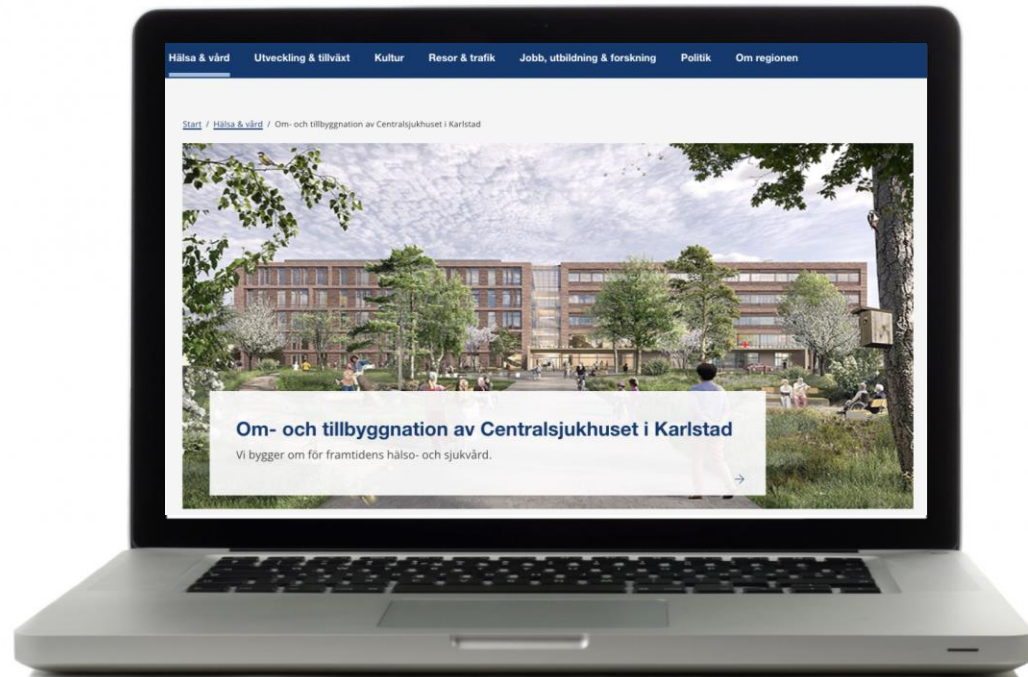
Hälsa & vård Utveckling & tillväxt Kultur Resor & trafik Jobb, utbildning & forskning Politik Om regionen

Start / Hälsa & vård / Om- och tillbyggnation av Centralsjukhuset i Karlstad

Om- och tillbyggnation av Centralsjukhuset i Karlstad

Vi bygger om för framtidens hälso- och sjukvård.

→